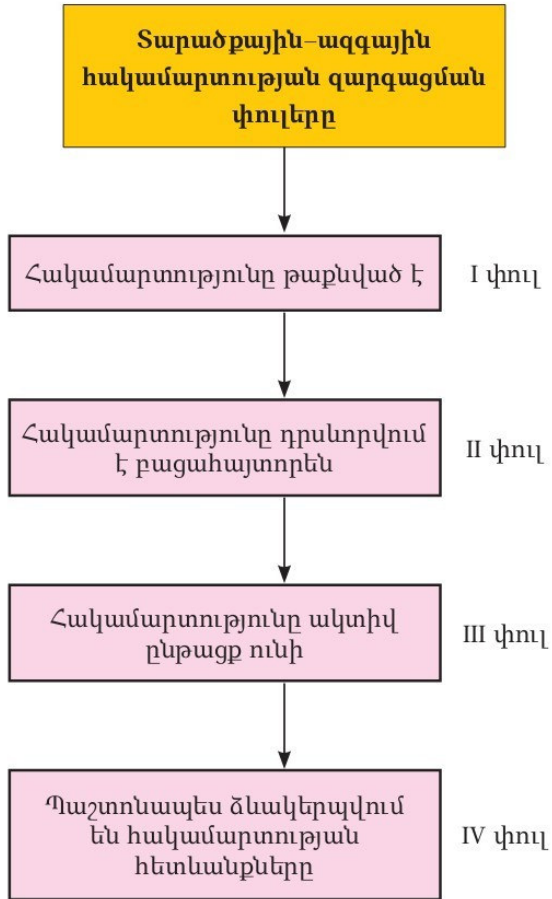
Տարածքային–ազգային հակամարտության զարգացման փուլերը

Հակամարտությունը թաքնված է

I փուլ

Հակամարտությունը դրսևորվում է բացահայտորեն

II փուլ

Հակամարտությունը ակտիվ ընթացք ունի

III փուլ

Պաշտոնապես ձևակերպվում են հակամարտության հետևանքները

IV փուլ